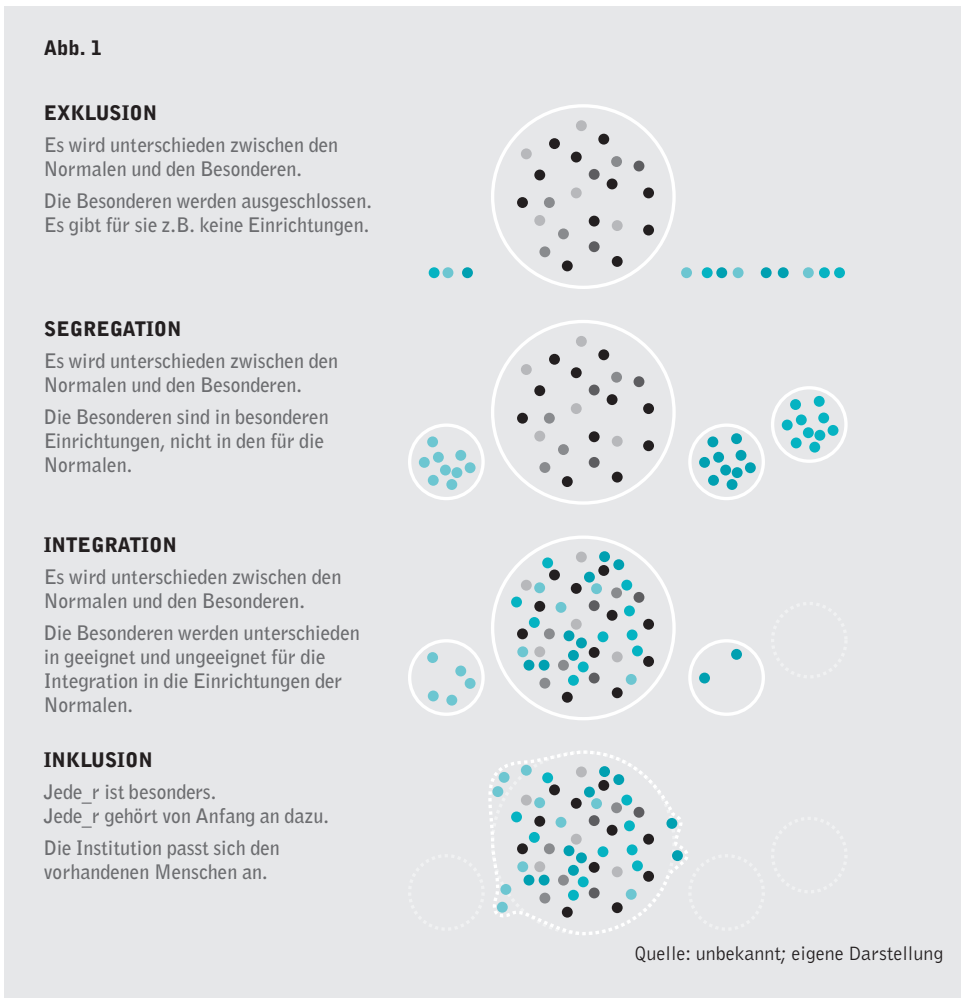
Abb. 1

EXKLUSION

Es wird unterschieden zwischen den Normalen und den Besonderen.

Die Besonderen werden ausgeschlossen. Es gibt für sie z.B. keine Einrichtungen.

SEGREGATION

Es wird unterschieden zwischen den Normalen und den Besonderen.

Die Besonderen sind in besonderen Einrichtungen, nicht in den für die Normalen.

INTEGRATION

Es wird unterschieden zwischen den Normalen und den Besonderen.

Die Besonderen werden unterschieden in geeignet und ungeeignet für die Integration in die Einrichtungen der Normalen.

INKLUSION

Jede_r ist besonders.
Jede_r gehört von Anfang an dazu.

Die Institution passt sich den vorhandenen Menschen an.

Quelle: unbekannt; eigene Darstellung